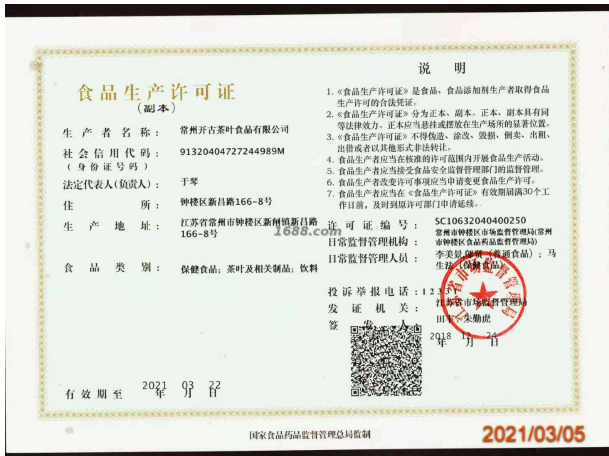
食品生产许可证

（副本）

生产者名称：常州开古茶叶食品有限公司

社会信用代码（身份证号码）：91320404727244989M

法定代表人（负责人）：于琴

住所：钟楼区新昌路166-8号

生产地址：江苏省常州市钟楼区新闸镇新昌路166-8号

食品类别：保健食品；茶叶及相关制品；饮料

有效期至 2021 03 22 年 月 日

说 明

1.《食品生产许可证》是食品、食品添加剂生产者取得食品生产许可的合法凭证。
2.《食品生产许可证》分为正本、副本。正本、副本具有同等法律效力。正本应当悬挂或者摆放在生产场所的显著位置。
3.《食品生产许可证》不得伪造、涂改、倒卖、出租、出借或者以其他形式非法转让。
4.食品生产者应当在核准的许可范围内开展食品生产活动。
5.食品生产者应当接受食品安全监督管理部门的监督管理。
6.食品生产者改变许可事项应当申请变更食品生产许可。
7.食品生产者应当在《食品生产许可证》有效期届满30个工作日前，及时到原许可部门申请延续。

许可证编号：SC10632040400250

日常监督管理机构：常州市钟楼区市场监督管理局(常州市钟楼区食品药品监督管理局)

日常监督管理人员：李美琴 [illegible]（普通食品）；马生琼（保健食品）

投诉举报电话：12331

发证机关：江苏省常州市场监督管理局

签发人：朱勤虎

2018 12 24
年 月 日

1688.com

国家食品药品监督管理总局监制

2021/03/05